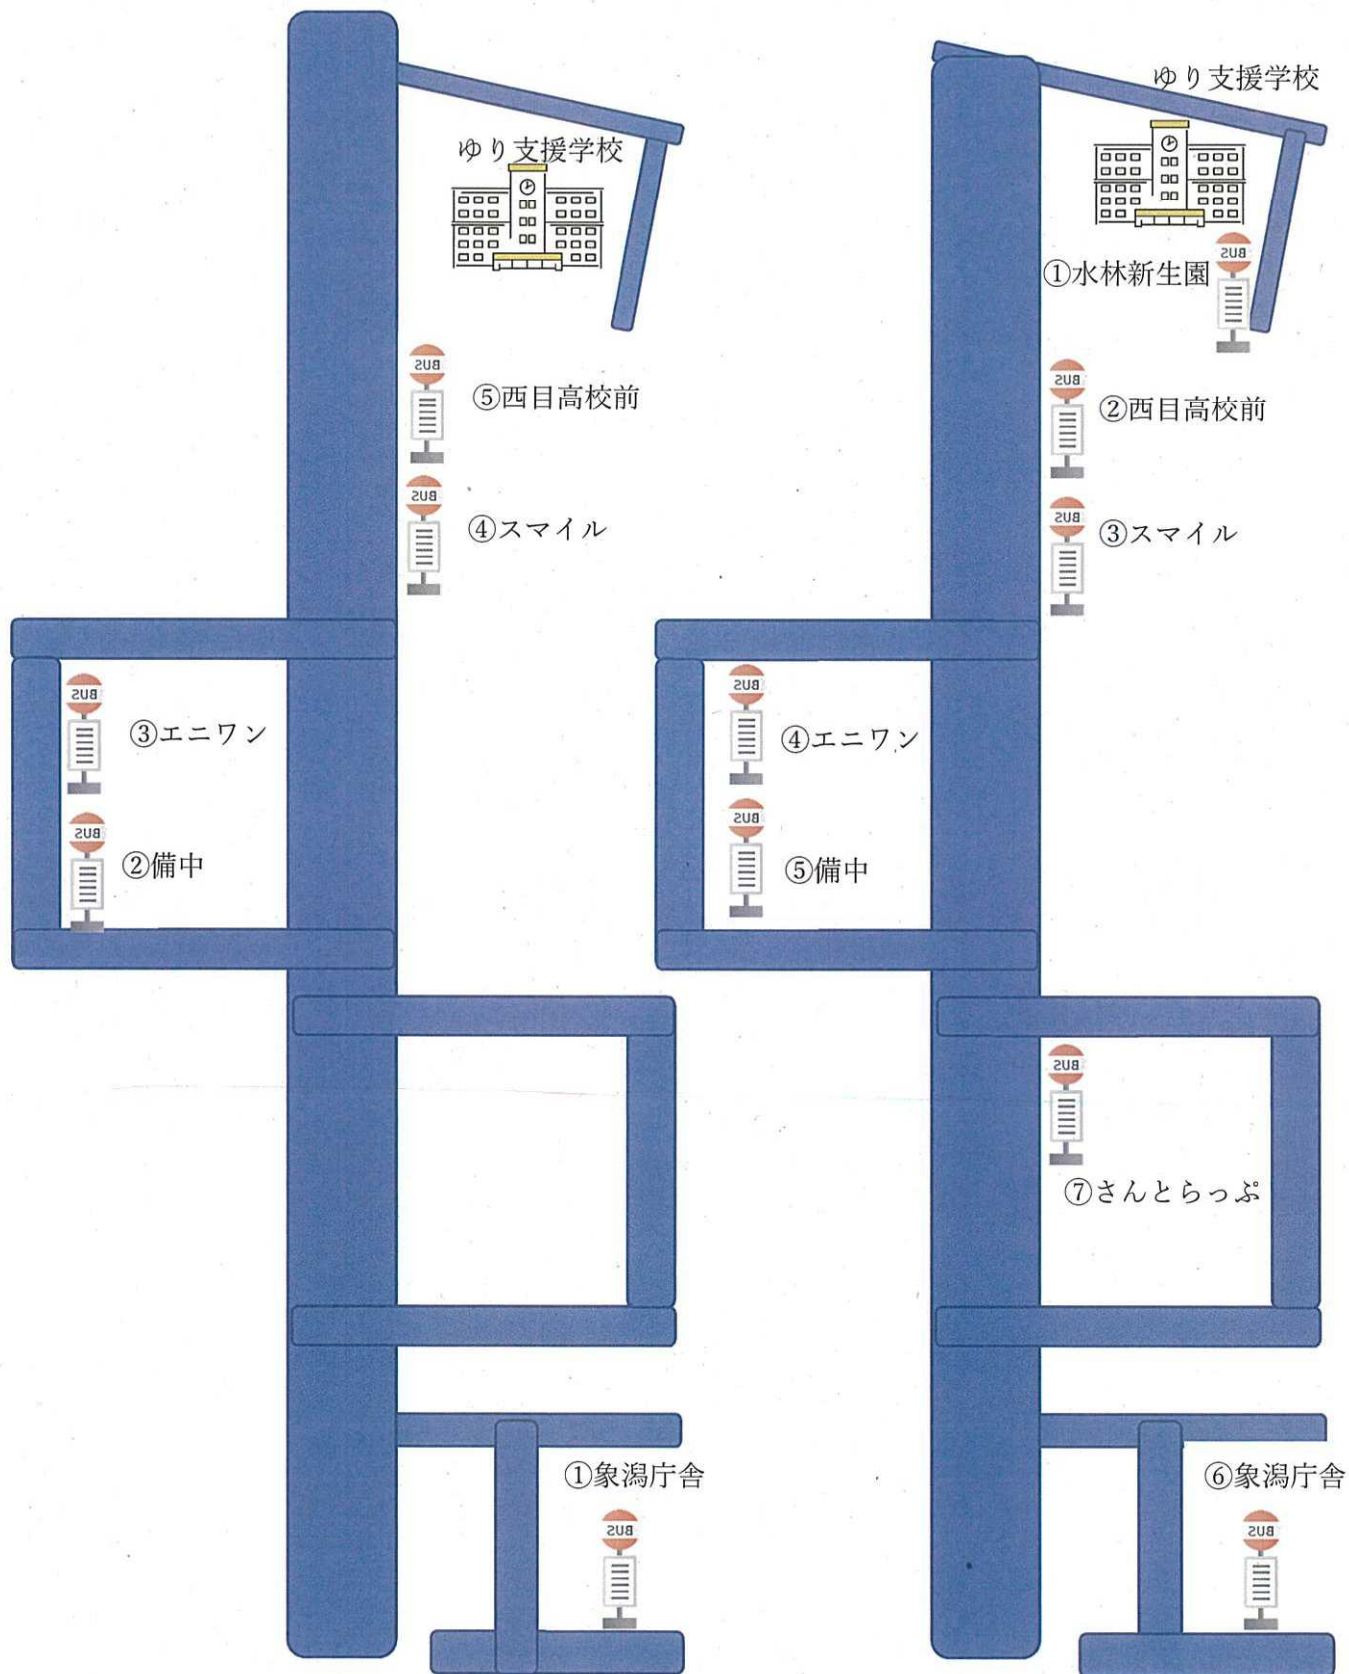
ゆり支援学校

BUS

⑤西目高校前

BUS

④スマイル

BUS

③エニワン

BUS

②備中

①象潟庁舎

BUS

ゆり支援学校

BUS

①水林新生園

BUS

②西目高校前

BUS

③スマイル

BUS

④エニワン

BUS

⑤備中

BUS

⑦さんとらっぷ

⑥象潟庁舎

BUS